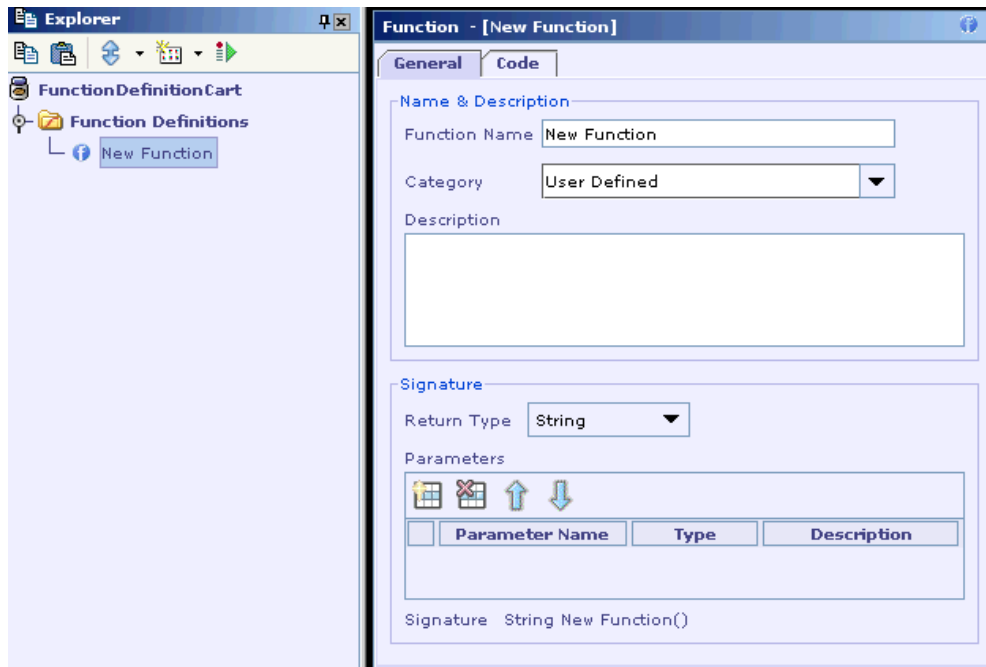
Explorer

FunctionDefinitionCart

Function Definitions

New Function

Function - [New Function]

General

Code

Name & Description

Function Name New Function

Category User Defined

Description

Signature

Return Type String

Parameters

| | Parameter Name | Type | Description |
|---|---|---|---|

Signature String New Function()